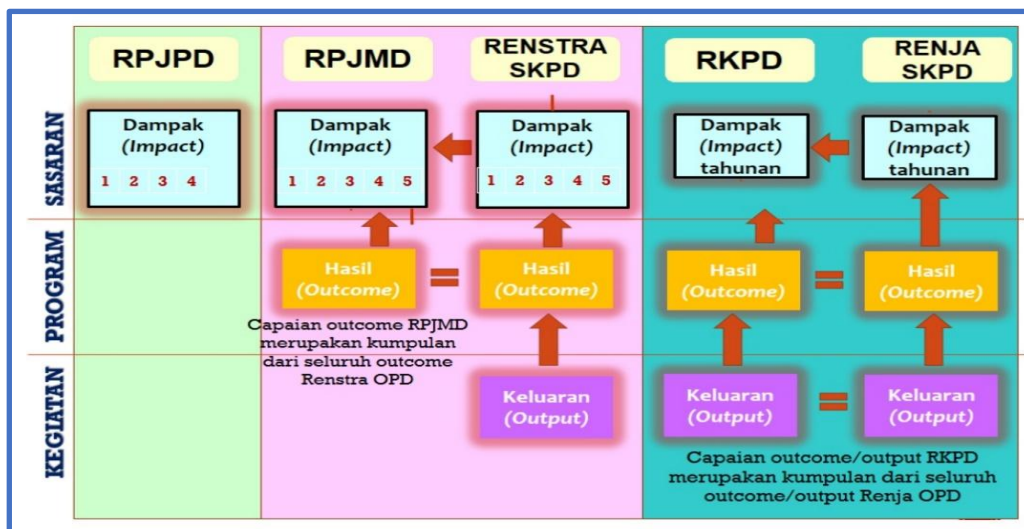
RPJPD

RPJMD

RENSTRA SKPD

RKPD

RENJA SKPD

SASARAN

Dampak (Impact)

1 2 3 4

Dampak (Impact)

1 2 3 4 5

Dampak (Impact)

1 2 3 4 5

Dampak (Impact) tahunan

Dampak (Impact) tahunan

PROGRAM

Hasil (Outcome)

=

Hasil (Outcome)

Hasil (Outcome)

=

Hasil (Outcome)

Capaian outcome RPJMD merupakan kumpulan dari seluruh outcome Renstra OPD

KEGIATAN

Keluaran (Output)

Keluaran (Output)

=

Keluaran (Output)

Capaian outcome/output RKPD merupakan kumpulan dari seluruh outcome/output Renja OPD